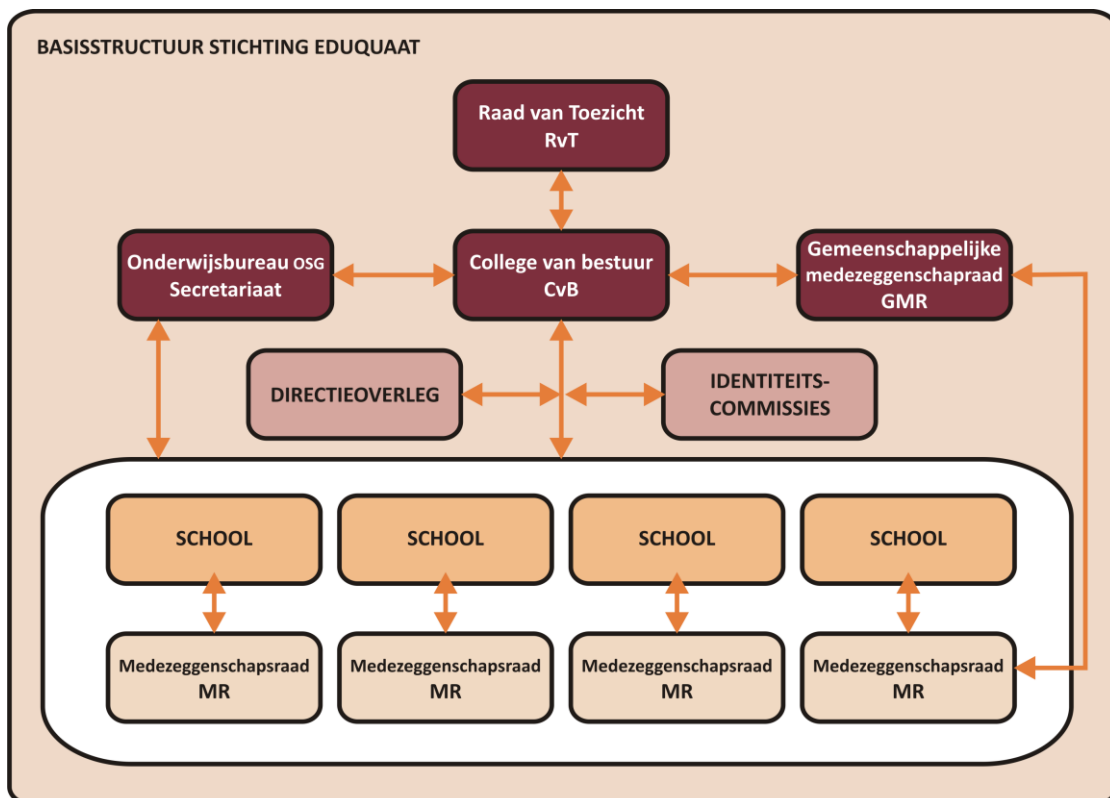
BASISSTRUCTUUR STICHTING EDUQUAAT

Raad van Toezicht
RvT

Onderwijsbureau OSG
Secretariaat

College van bestuur
CvB

Gemeenschappelijke
medezeggenschapraad
GMR

DIRECTIEOVERLEG

IDENTITEITS-
COMMISSIES

SCHOOL

SCHOOL

SCHOOL

SCHOOL

Medezeggenschapsraad
MR

Medezeggenschapsraad
MR

Medezeggenschapsraad
MR

Medezeggenschapsraad
MR